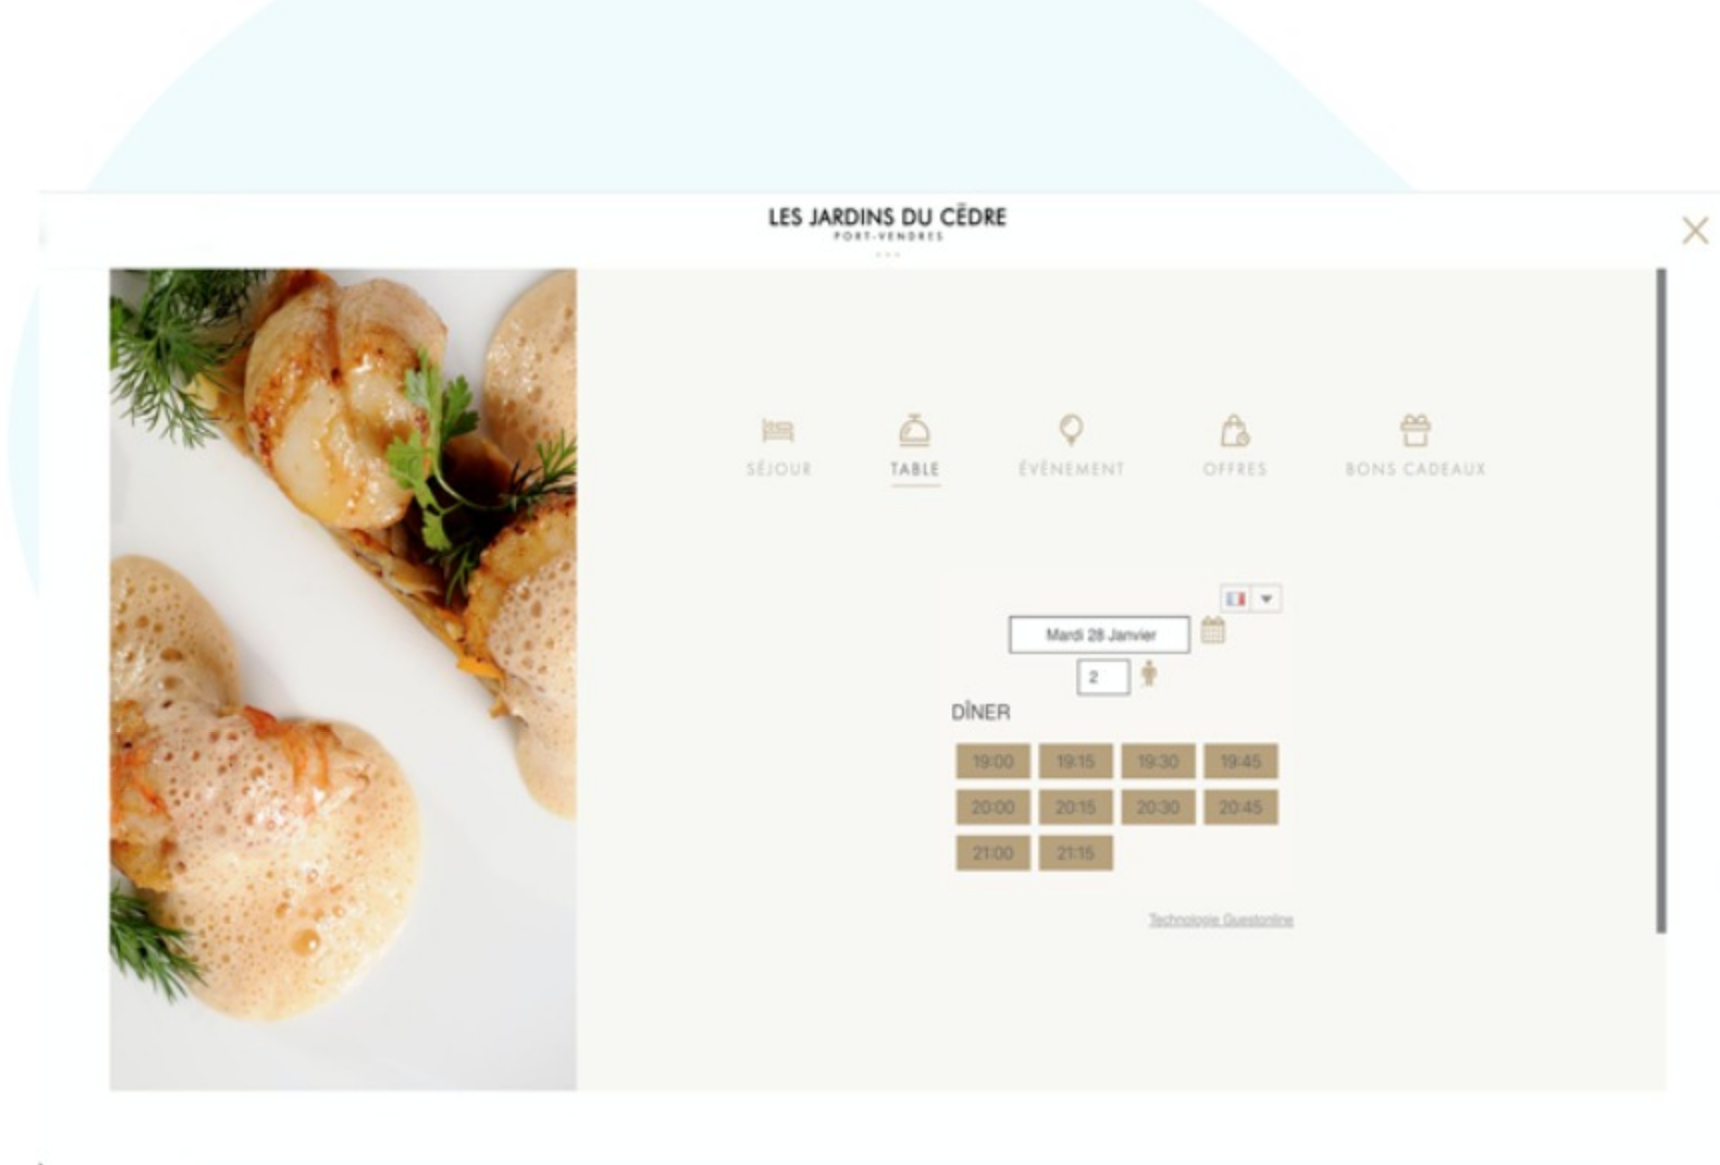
LES JARDINS DU CÈDRE
PORT-VENDRES

SÉJOUR TABLE ÉVÈNEMENT OFFRES BONS CADEAUX

Mardi 28 Janvier
2
DÎNER

| 19:00 | 19:15 | 19:30 | 19:45 |
|---|---|---|---|
| 20:00 | 20:15 | 20:30 | 20:45 |
| 21:00 | 21:15 | | |

Technologie Guestonline